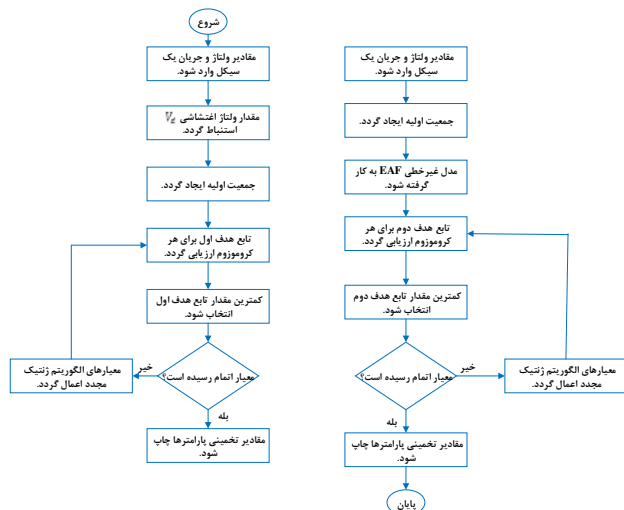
شروع

مقادیر ولتاژ و جریان یک سیکل وارد شود.

مقدار ولتاژ اغتشاشی $V_f$ استنباط گردد.

جمعیت اولیه ایجاد گردد.

تابع هدف اول برای هر کروموزوم ارزیابی گردد.

کمترین مقدار تابع هدف اول انتخاب شود.

معیار اتمام رسیده است؟

خیر

معیارهای الگوریتم ژنتیک مجدد اعمال گردد.

بله

مقادیر تخمینی پارامترها چاپ شود.

مقادیر ولتاژ و جریان یک سیکل وارد شود.

جمعیت اولیه ایجاد گردد.

مدل غیرخطی EAF به کار گرفته شود.

تابع هدف دوم برای هر کروموزوم ارزیابی گردد.

کمترین مقدار تابع هدف دوم انتخاب شود.

معیار اتمام رسیده است؟

خیر

معیارهای الگوریتم ژنتیک مجدد اعمال گردد.

بله

مقادیر تخمینی پارامترها چاپ شود.

پایان